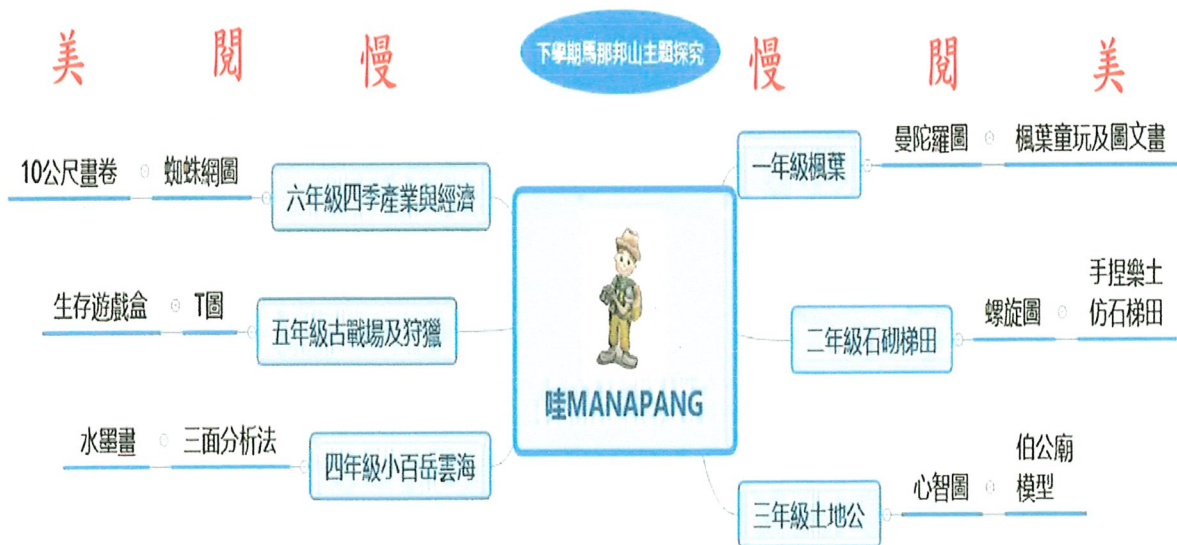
美　閱　慢

下學期馬那邦山主題探究

慢　閱　美

10公尺畫卷　蜘蛛網圖　六年級四季產業與經濟

生存遊戲盒　T圖　五年級古戰場及狩獵

水墨畫　三面分析法　四年級小百岳雲海

哇MANAPANG

一年級楓葉　曼陀羅圖　楓葉童玩及圖文書

二年級石砌梯田　螺旋圖　手捏樂土仿石梯田

三年級土地公　心智圖　伯公廟模型